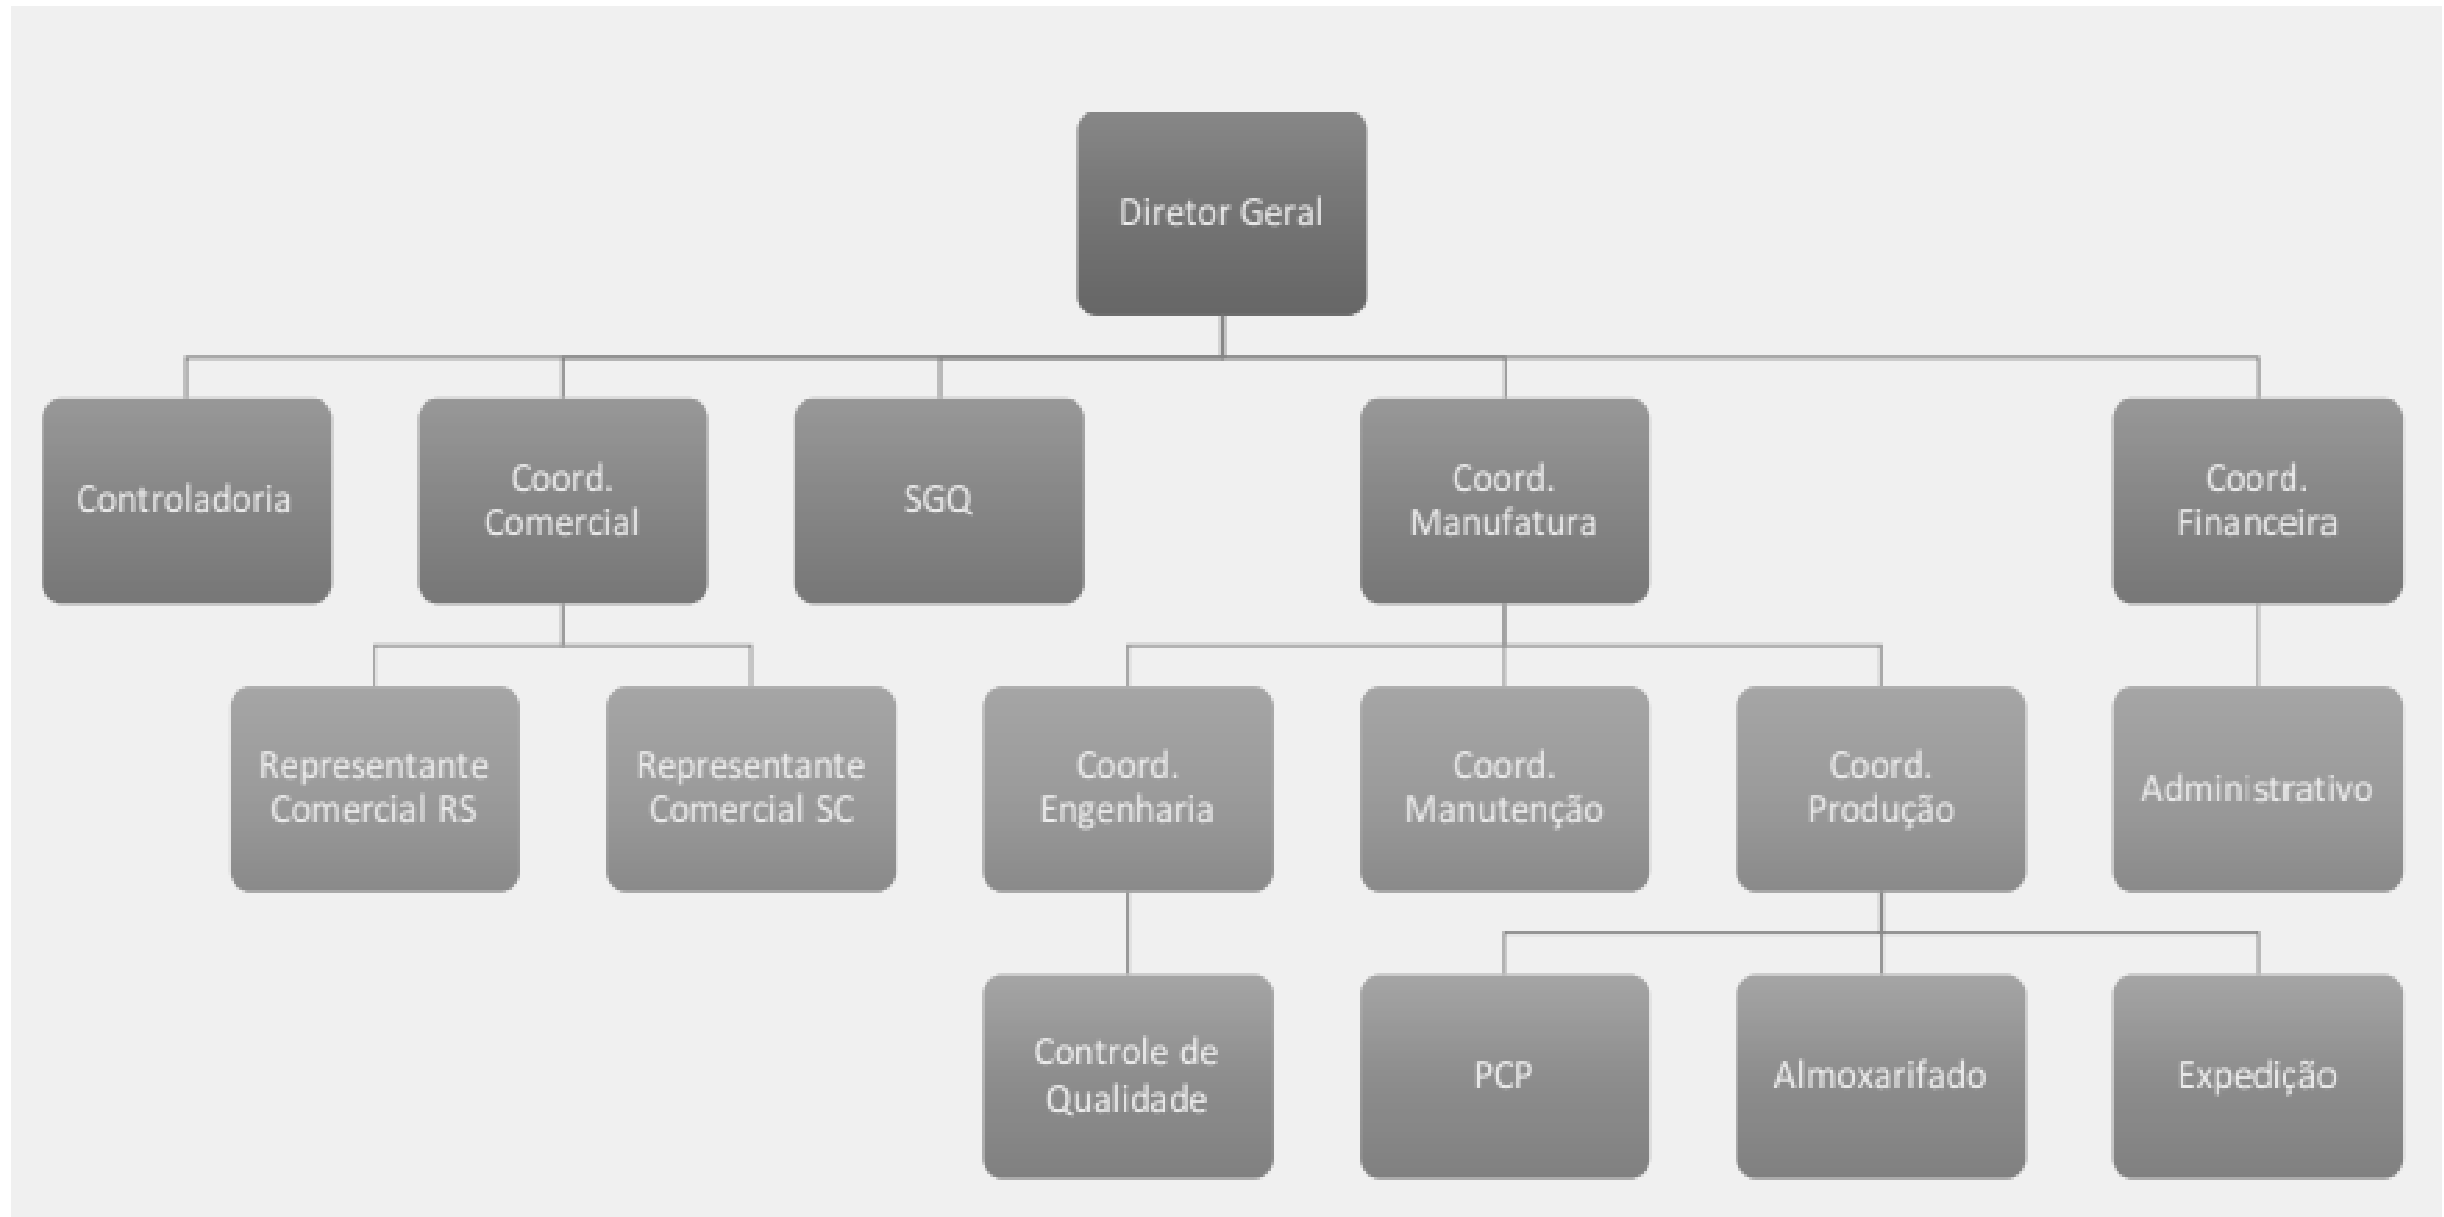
Diretor Geral

Controladoria

Coord. Comercial

SGQ

Coord. Manufatura

Coord. Financeira

Representante Comercial RS

Representante Comercial SC

Coord. Engenharia

Coord. Manutenção

Coord. Produção

Administrativo

Controle de Qualidade

PCP

Almoxarifado

Expedição